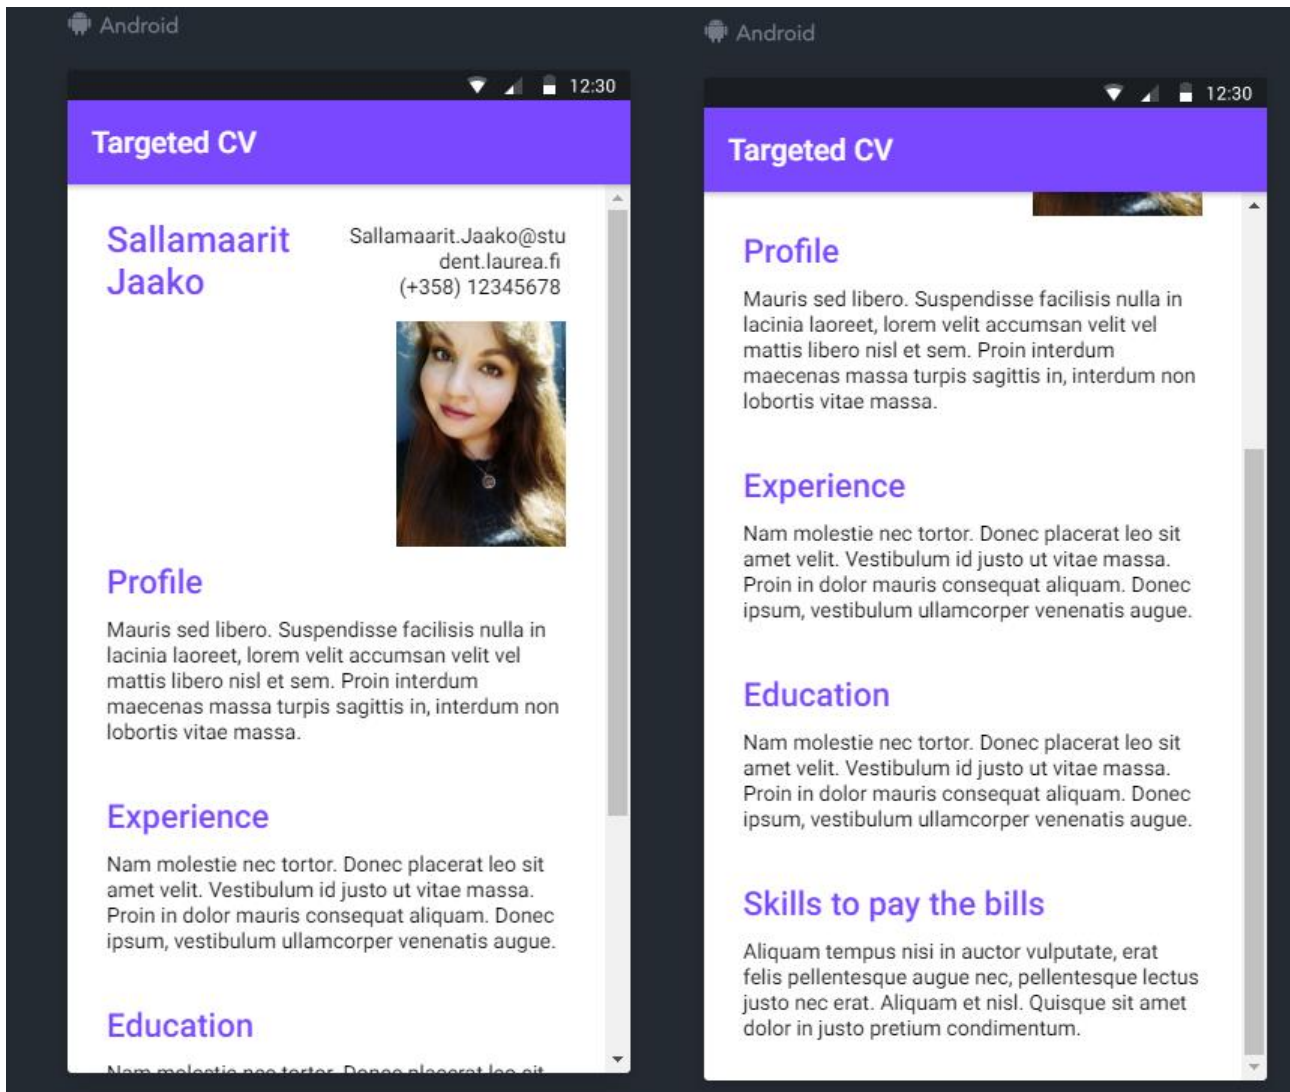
Android

12:30

Targeted CV

Sallamaarit Jaako

Sallamaarit.Jaako@student.laurea.fi
(+358) 12345678

Profile

Mauris sed libero. Suspendisse facilisis nulla in lacinia laoreet, lorem velit accumsan velit vel mattis libero nisl et sem. Proin interdum maecenas massa turpis sagittis in, interdum non lobortis vitae massa.

Experience

Nam molestie nec tortor. Donec placerat leo sit amet velit. Vestibulum id justo ut vitae massa. Proin in dolor mauris consequat aliquam. Donec ipsum, vestibulum ullamcorper venenatis augue.

Education

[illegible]

Android

12:30

Targeted CV

Profile

Mauris sed libero. Suspendisse facilisis nulla in lacinia laoreet, lorem velit accumsan velit vel mattis libero nisl et sem. Proin interdum maecenas massa turpis sagittis in, interdum non lobortis vitae massa.

Experience

Nam molestie nec tortor. Donec placerat leo sit amet velit. Vestibulum id justo ut vitae massa. Proin in dolor mauris consequat aliquam. Donec ipsum, vestibulum ullamcorper venenatis augue.

Education

Nam molestie nec tortor. Donec placerat leo sit amet velit. Vestibulum id justo ut vitae massa. Proin in dolor mauris consequat aliquam. Donec ipsum, vestibulum ullamcorper venenatis augue.

Skills to pay the bills

Aliquam tempus nisi in auctor vulputate, erat felis pellentesque augue nec, pellentesque lectus justo nec erat. Aliquam et nisl. Quisque sit amet dolor in justo pretium condimentum.